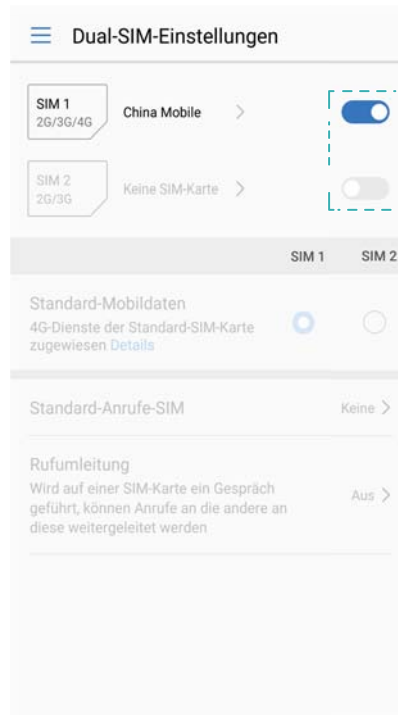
Dual-SIM-Einstellungen

SIM 1
2G/3G/4G
China Mobile

SIM 2
2G/3G
Keine SIM-Karte

SIM 1 SIM 2

Standard-Mobildaten
4G-Dienste der Standard-SIM-Karte zugewiesen Details

Standard-Anrufe-SIM
Keine

Rufumleitung
Wird auf einer SIM-Karte ein Gespräch geführt, können Anrufe an die andere an diese weitergeleitet werden
Aus